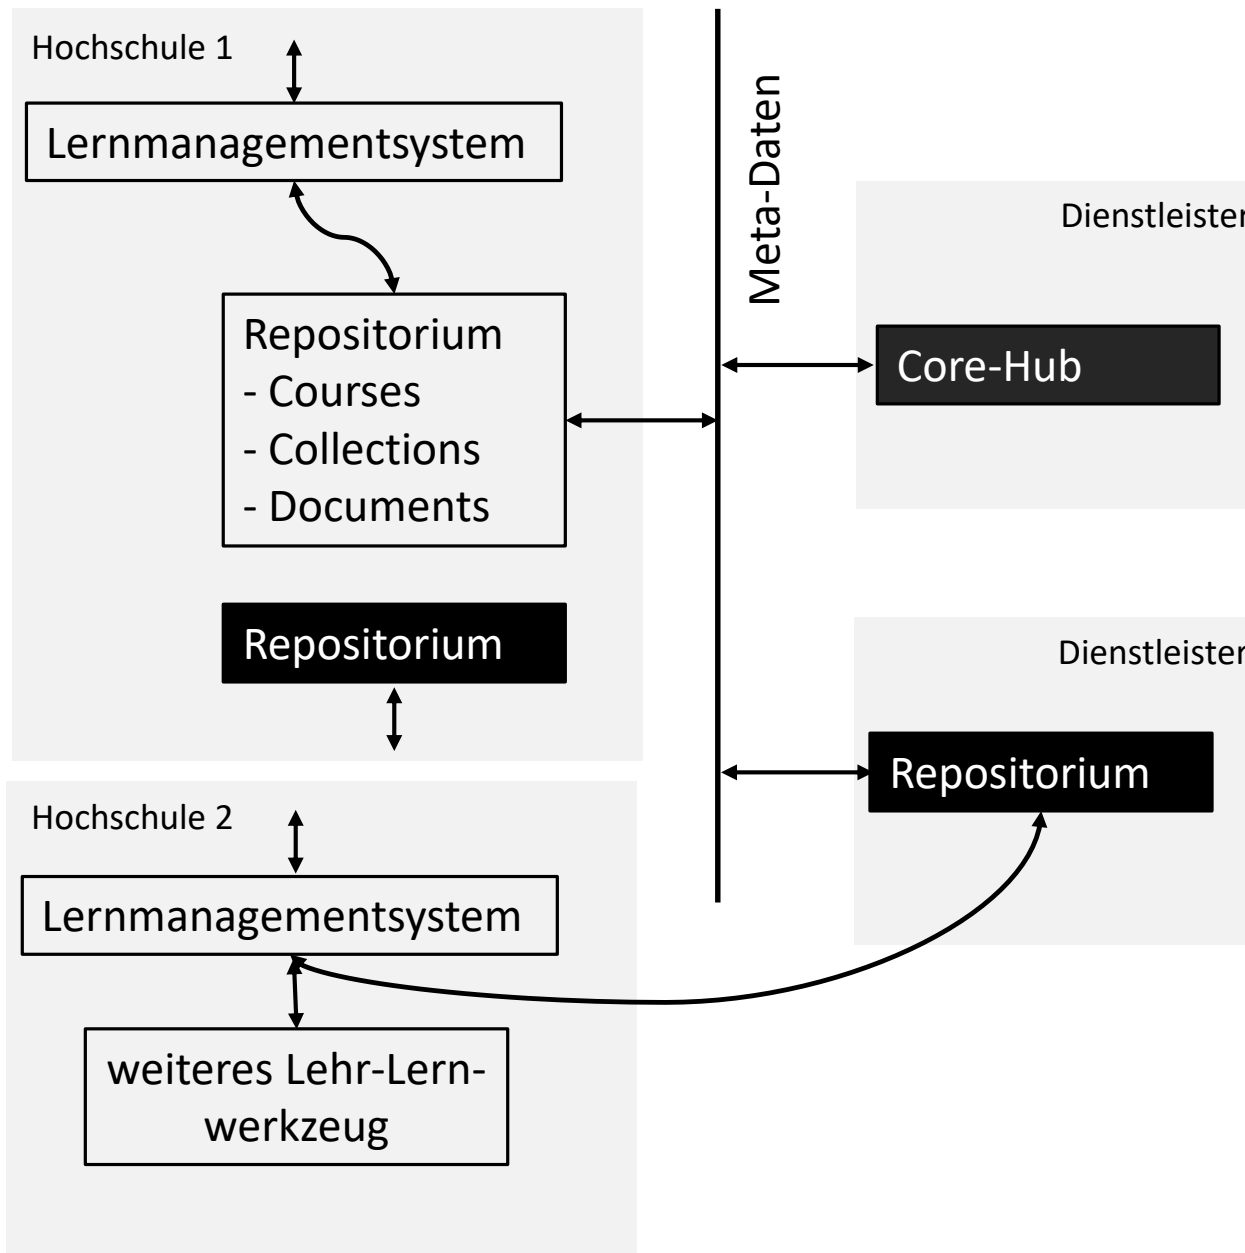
Hochschule 1

Lernmanagementsystem

Repositorium
- Courses
- Collections
- Documents

Repositorium

Meta-Daten

Dienstleister

Core-Hub

Dienstleister

Repositorium

Hochschule 2

Lernmanagementsystem

weiteres Lehr-Lern-werkzeug